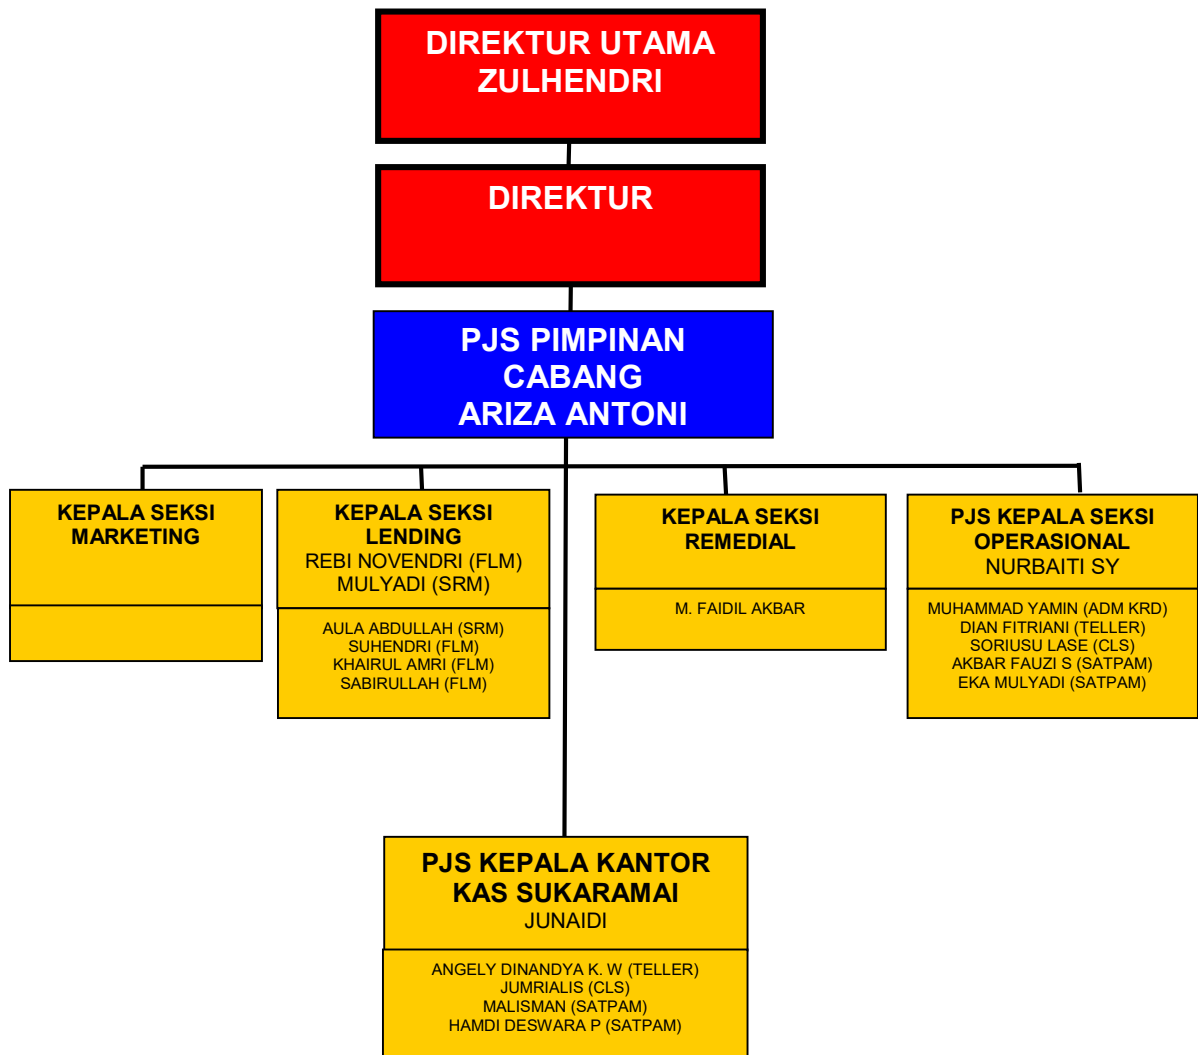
DIREKTUR UTAMA
ZULHENDRI

DIREKTUR

PJS PIMPINAN
CABANG
ARIZA ANTONI

KEPALA SEKSI
MARKETING

KEPALA SEKSI
LENDING
REBI NOVENDRI (FLM)
MULYADI (SRM)

AULA ABDULLAH (SRM)
SUHENDRI (FLM)
KHAIRUL AMRI (FLM)
SABIRULLAH (FLM)

KEPALA SEKSI
REMEDIAL

M. FAIDIL AKBAR

PJS KEPALA SEKSI
OPERASIONAL
NURBAITI SY

MUHAMMAD YAMIN (ADM KRD)
DIAN FITRIANI (TELLER)
SORIUSU LASE (CLS)
AKBAR FAUZI S (SATPAM)
EKA MULYADI (SATPAM)

PJS KEPALA KANTOR
KAS SUKARAMAI
JUNAIDI

ANGELY DINANDYA K. W (TELLER)
JUMRIALIS (CLS)
MALISMAN (SATPAM)
HAMDI DESWARA P (SATPAM)